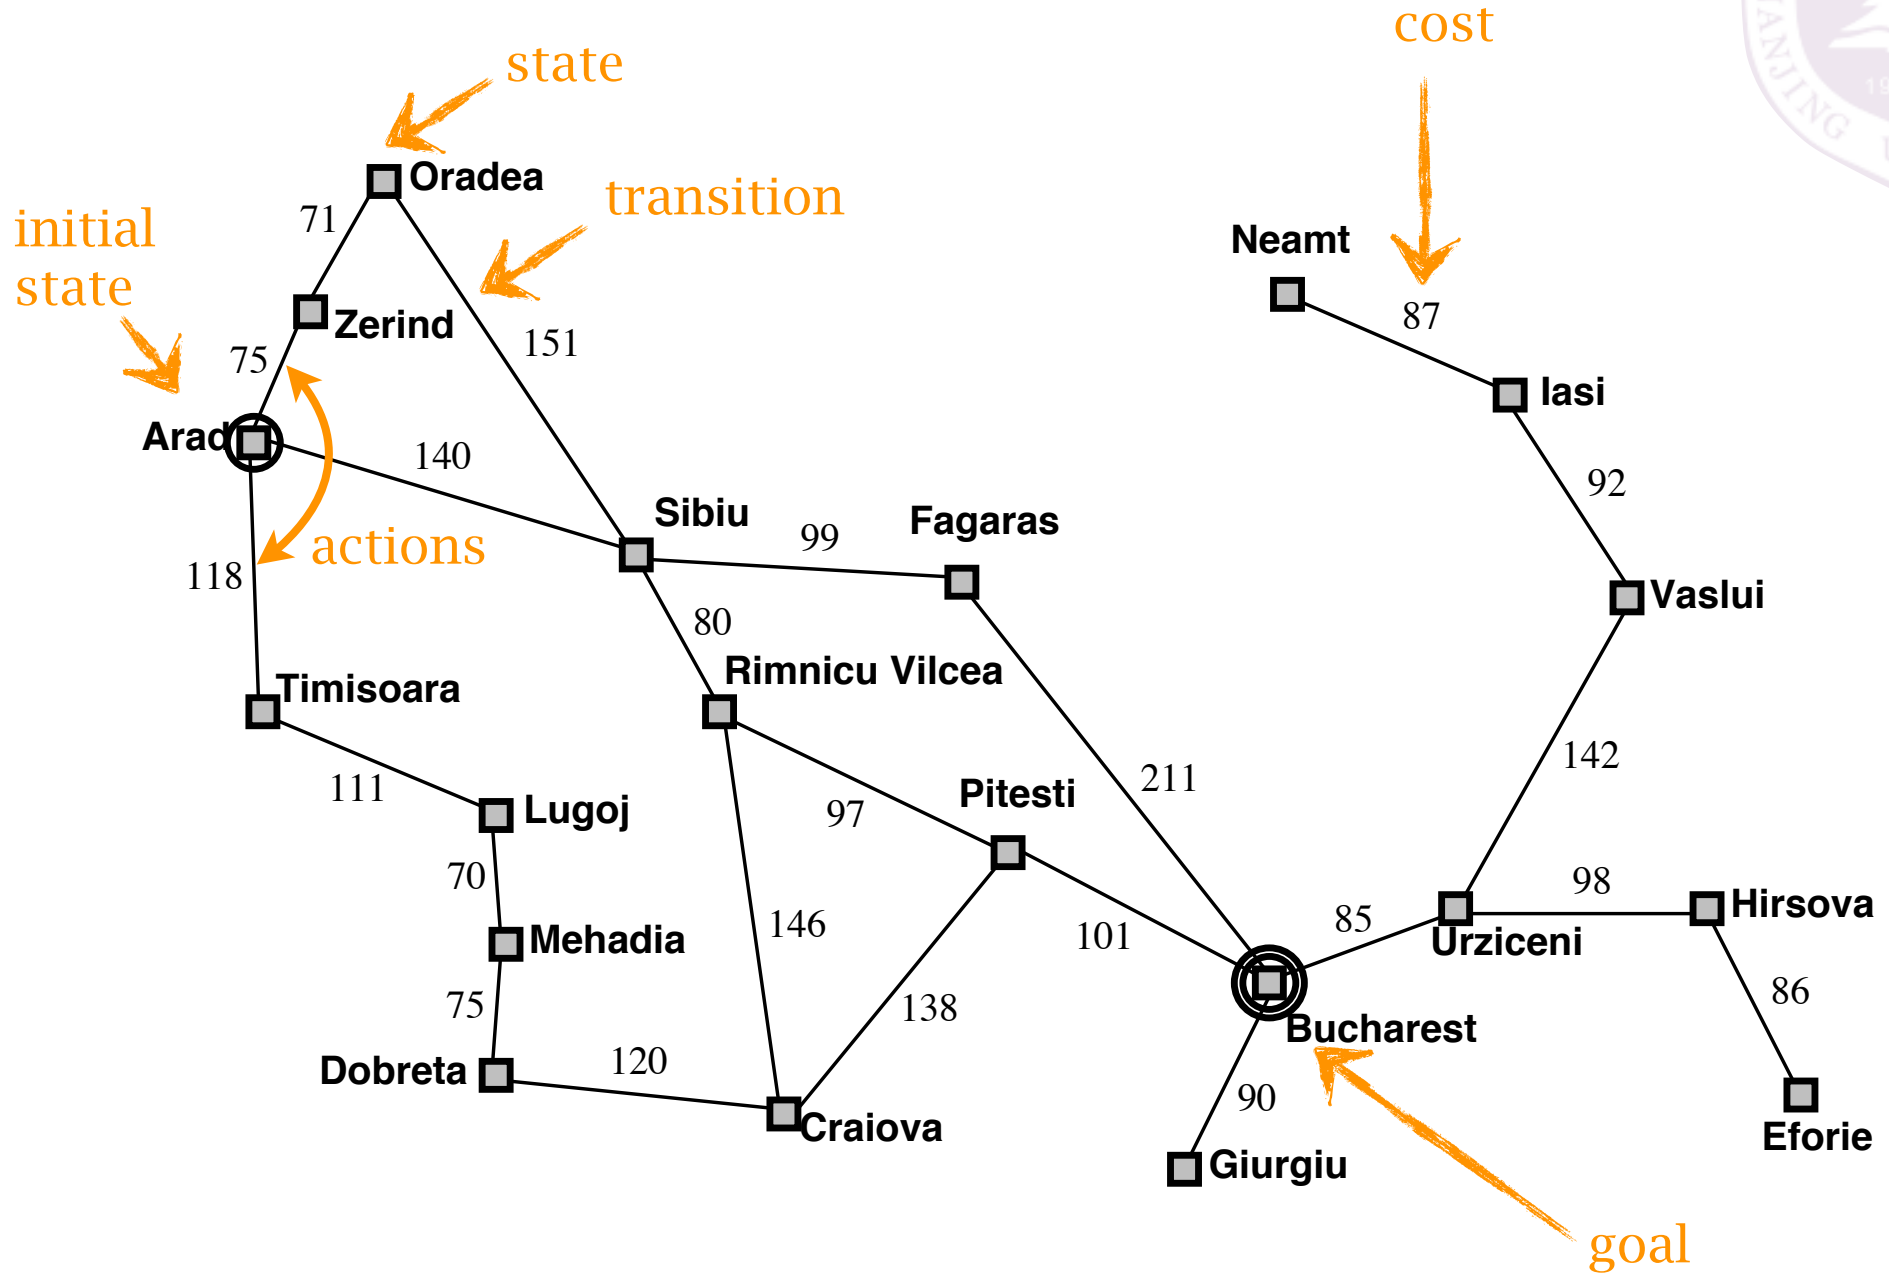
state

cost

transition

initial state

Oradea

71

Neamt

Zerind

87

151

75

Iasi

Arad

140

92

Sibiu

99

Fagaras

118

actions

Vaslui

80

Rimnicu Vilcea

Timisoara

142

111

211

Pitesti

Lugoj

97

70

98

Hirsova

85

146

101

Mehadia

Urziceni

86

75

138

Bucharest

120

Dobreta

90

Craiova

Eforie

Giurgiu

goal